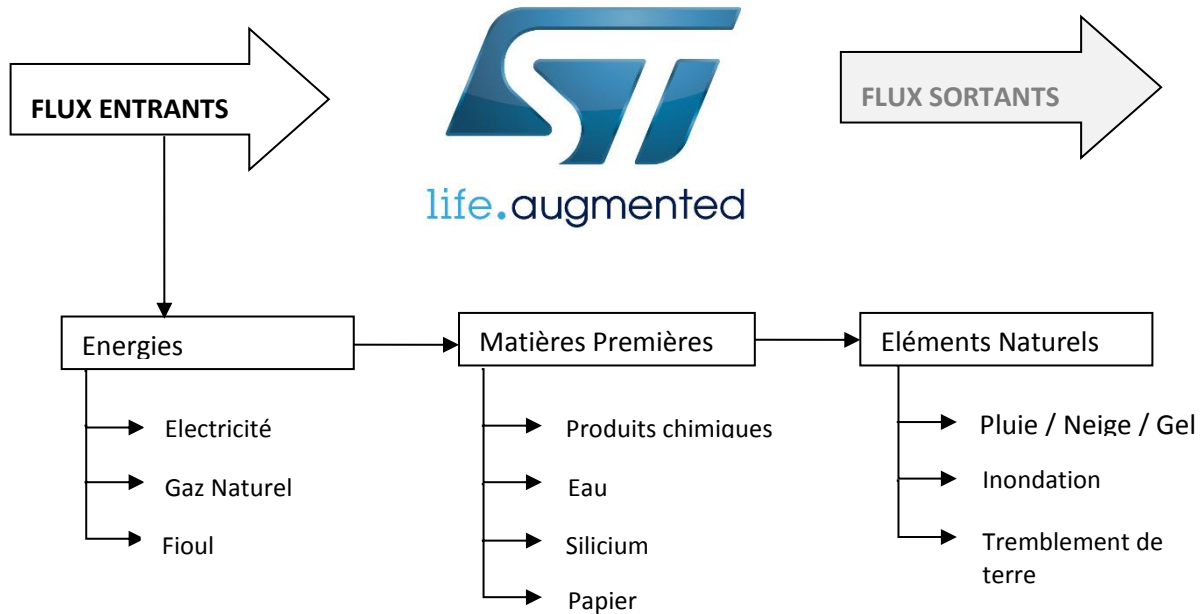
FLUX ENTRANTS

life.augmented

FLUX SORTANTS

Energies

Electricité

Gaz Naturel

Fioul

Matières Premières

Produits chimiques

Eau

Silicium

Papier

Eléments Naturels

Pluie / Neige / Gel

Inondation

Tremblement de terre